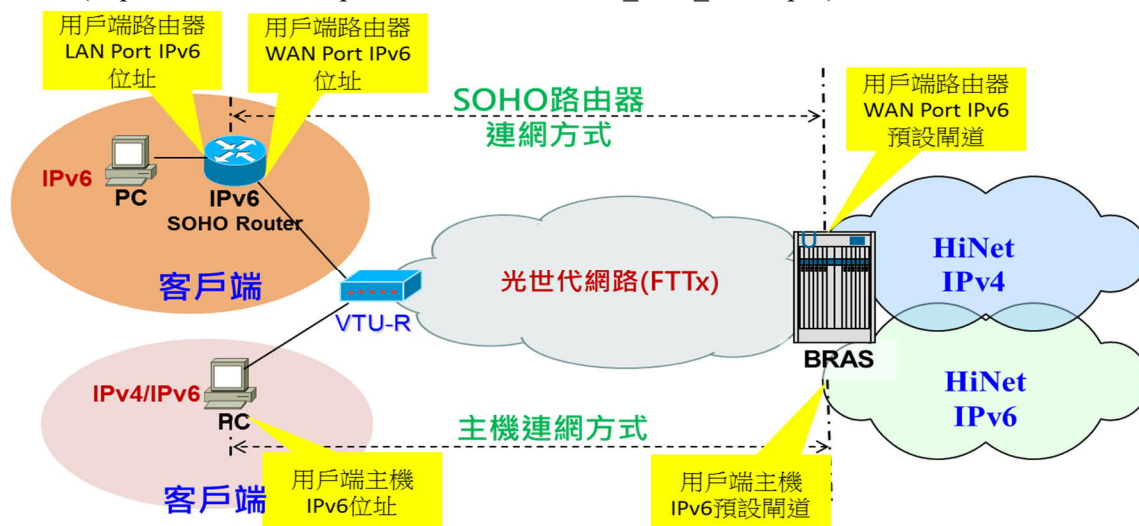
用戶端路由器 LAN Port IPv6 位址

用戶端路由器 WAN Port IPv6 位址

SOHO路由器 連網方式

用戶端路由器 WAN Port IPv6 預設閘道

IPv6

PC

IPv6 SOHO Router

客戶端

VTU-R

光世代網路(FTTx)

BRAS

HiNet IPv4

HiNet IPv6

IPv4/IPv6

PC

主機連網方式

用戶端主機 IPv6位址

客戶端

用戶端主機 IPv6預設閘道